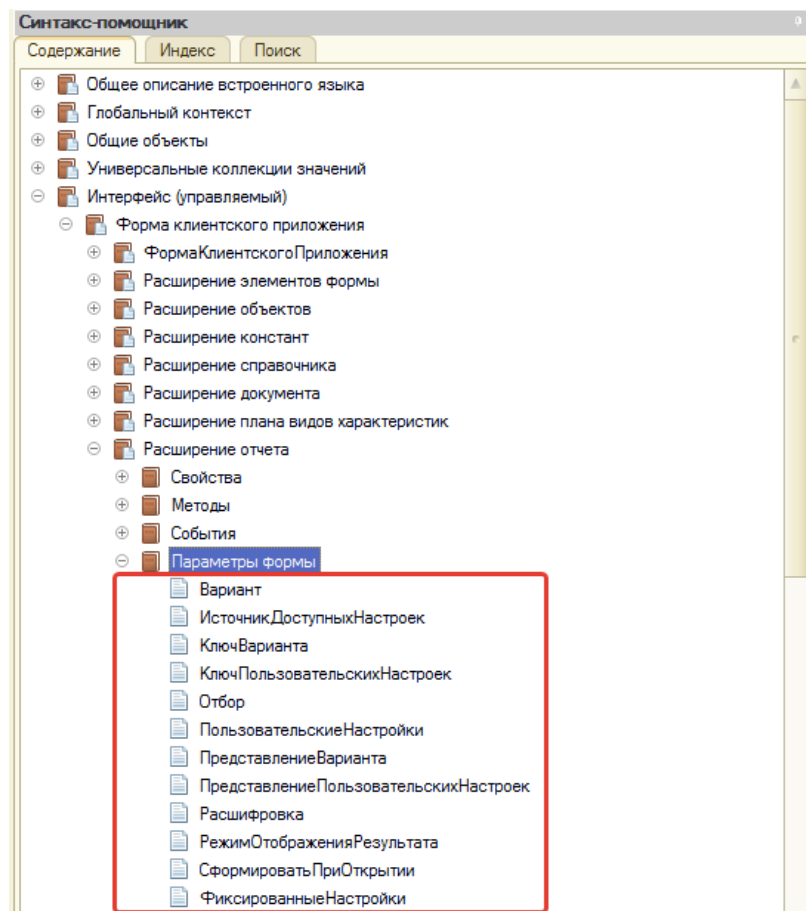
Синтакс-помощник

Содержание | Индекс | Поиск

Общее описание встроенного языка
Глобальный контекст
Общие объекты
Универсальные коллекции значений
Интерфейс (управляемый)
Форма клиентского приложения
ФормаКлиентскогоПриложения
Расширение элементов формы
Расширение объектов
Расширение констант
Расширение справочника
Расширение документа
Расширение плана видов характеристик
Расширение отчета
Свойства
Методы
События
Параметры формы
Вариант
ИсточникДоступныхНастроек
КлючВарианта
КлючПользовательскихНастроек
Отбор
ПользовательскиеНастройки
ПредставлениеВарианта
ПредставлениеПользовательскихНастроек
Расшифровка
РежимОтображенияРезультата
СформироватьПриОткрытии
ФиксированныеНастройки